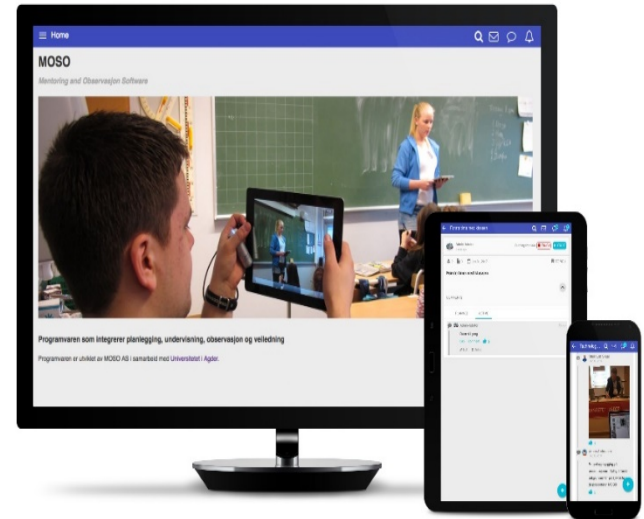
Home

MOSO

Mentoring and Observasjon Software

Programvaren som integrerer planlegging, undervisning, observasjon og veiledning

Programvaren er utviklet av MOSO AS i samarbeid med Universitetet i Agder.

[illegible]